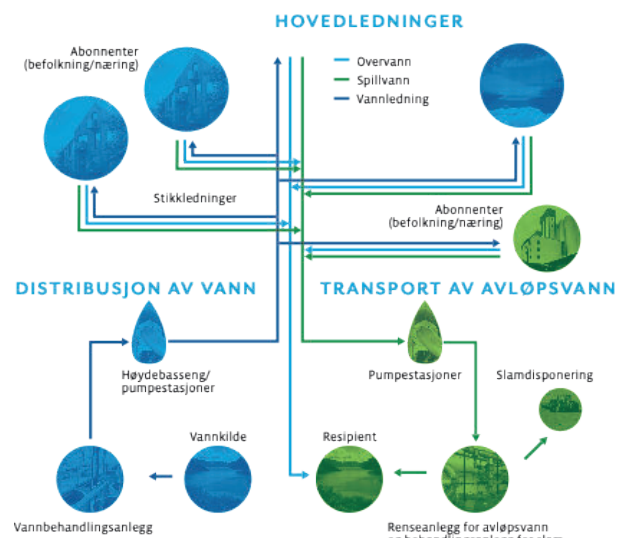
HOVEDLEDNINGER

Overvann
Spillvann
Vannledning

Abonnenter (befolkning/næring)

Stikkledninger

Abonnenter (befolkning/næring)

DISTRIBUSJON AV VANN

TRANSPORT AV AVLØPSVANN

Høydebasseng/ pumpestasjoner

Pumpestasjoner

Slamdisponering

Vannkilde

Resipient

Vannbehandlingsanlegg

Renseanlegg for avløpsvann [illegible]